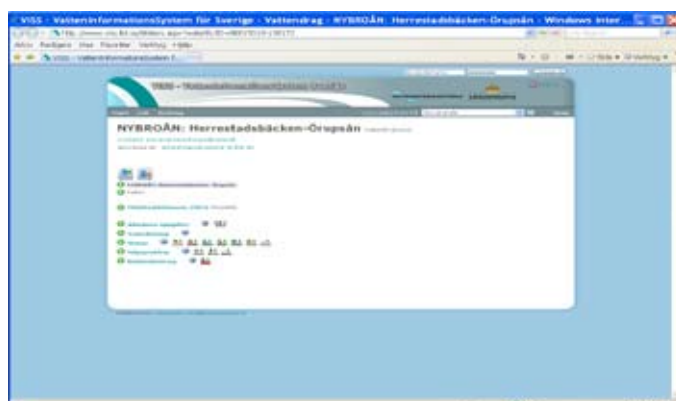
VISS - VattenInformationsSystem för Sverige - Vattendrag - NYBROÅN: Herrestadsbäcken-Örupsån - Windows Inter...

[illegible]

Arkiv Redigera Visa Favoriter Verktyg Hjälp

VISS - VattenInformationsSystem f...

VISS - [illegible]

NYBROÅN: Herrestadsbäcken-Örupsån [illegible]

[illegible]

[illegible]

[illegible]

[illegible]

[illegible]

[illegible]

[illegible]

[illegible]

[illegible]

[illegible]